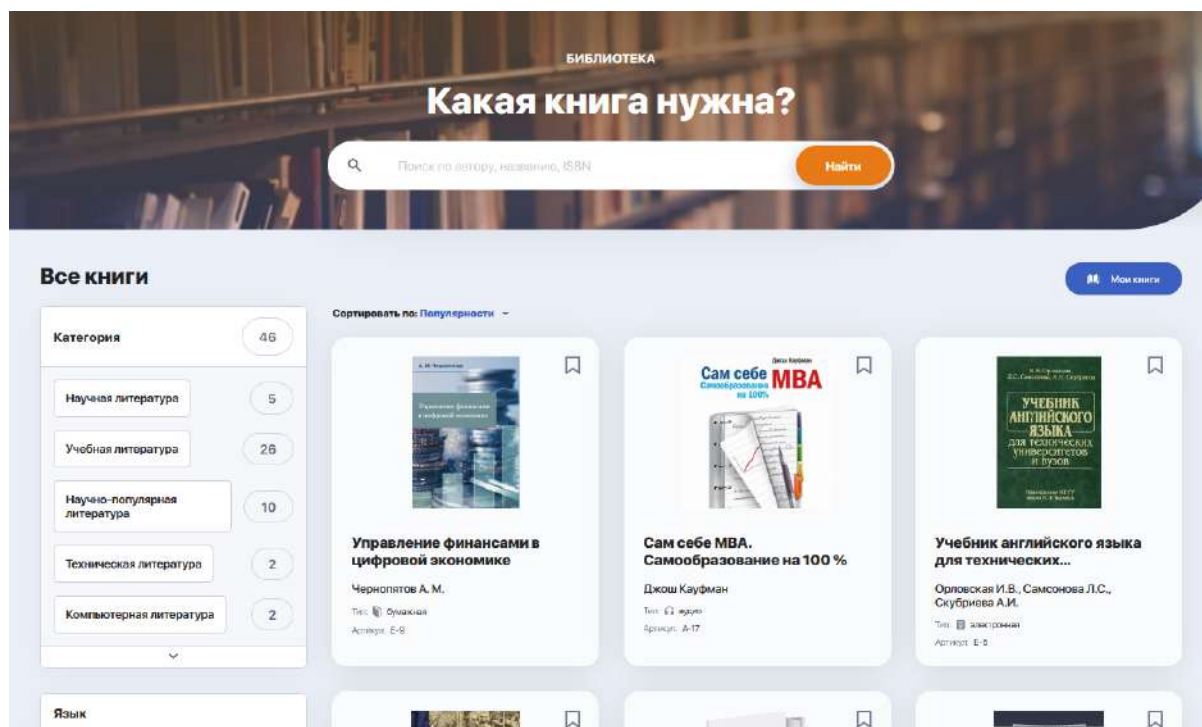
БИБЛИОТЕКА

Какая книга нужна?

Поиск по автору, названию, ISBN

Найти

Все книги

Мои книги

Сортировать по: Популярности

| Категория | 46 |
|---|---|
| Научная литература | 5 |
| Учебная литература | 26 |
| Научно-популярная литература | 10 |
| Техническая литература | 2 |
| Компьютерная литература | 2 |

Язык

А. М. Чернопятов

Управление финансами в цифровой экономике

Управление финансами в цифровой экономике

Чернопятов А. М.

Тип: бумажная

Артикул: Е-8

Джош Кауфман

Сам себе MBA

Самообразование на 100%

Сам себе MBA. Самообразование на 100 %

Джош Кауфман

Тип: аудио

Артикул: А-17

УЧЕБНИК АНГЛИЙСКОГО ЯЗЫКА для технических университетов и вузов

Учебник английского языка для технических...

Орловская И.В., Самсонова Л.С., Скубриева А.И.

Тип: электронная

Артикул: Е-5